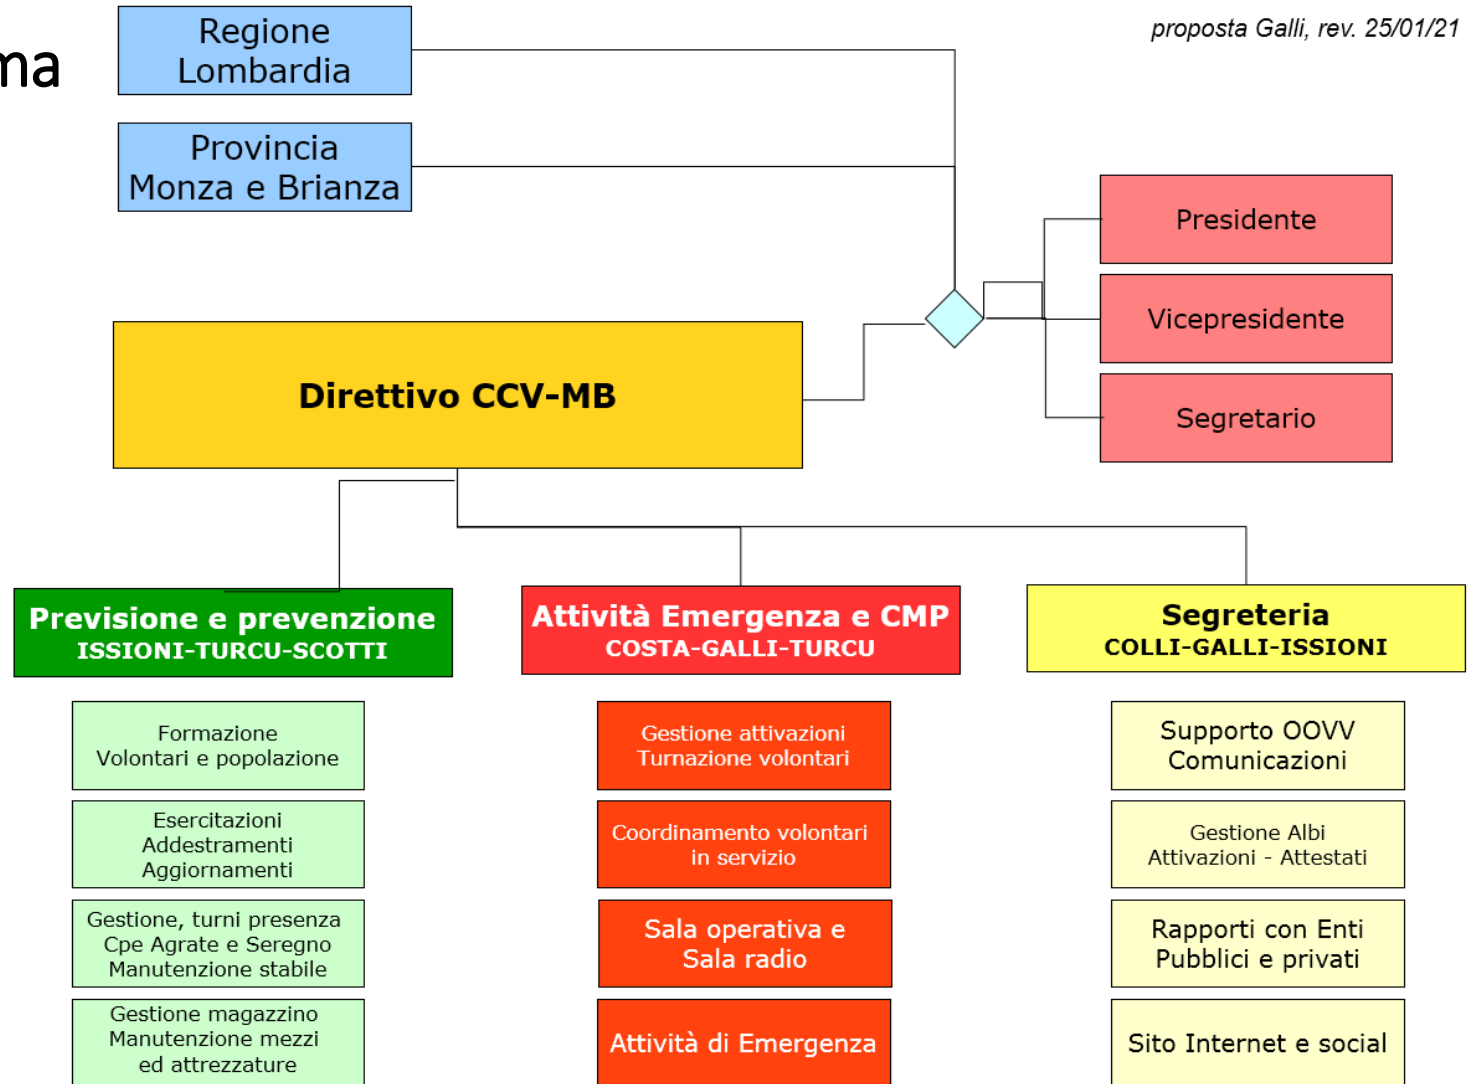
ma

Regione Lombardia

proposta Galli, rev. 25/01/21

Provincia Monza e Brianza

Presidente

Vicepresidente

Segretario

Direttivo CCV-MB

Previsione e prevenzione
ISSIONI-TURCU-SCOTTI

Attività Emergenza e CMP
COSTA-GALLI-TURCU

Segreteria
COLLI-GALLI-ISSIONI

Formazione
Volontari e popolazione

Esercitazioni
Addestramenti
Aggiornamenti

Gestione, turni presenza
Cpe Agrate e Seregno
Manutenzione stabile

Gestione magazzino
Manutenzione mezzi
ed attrezzature

Gestione attivazioni
Turnazione volontari

Coordinamento volontari
in servizio

Sala operativa e
Sala radio

Attività di Emergenza

Supporto OOVV
Comunicazioni

Gestione Albi
Attivazioni - Attestati

Rapporti con Enti
Pubblici e privati

Sito Internet e social